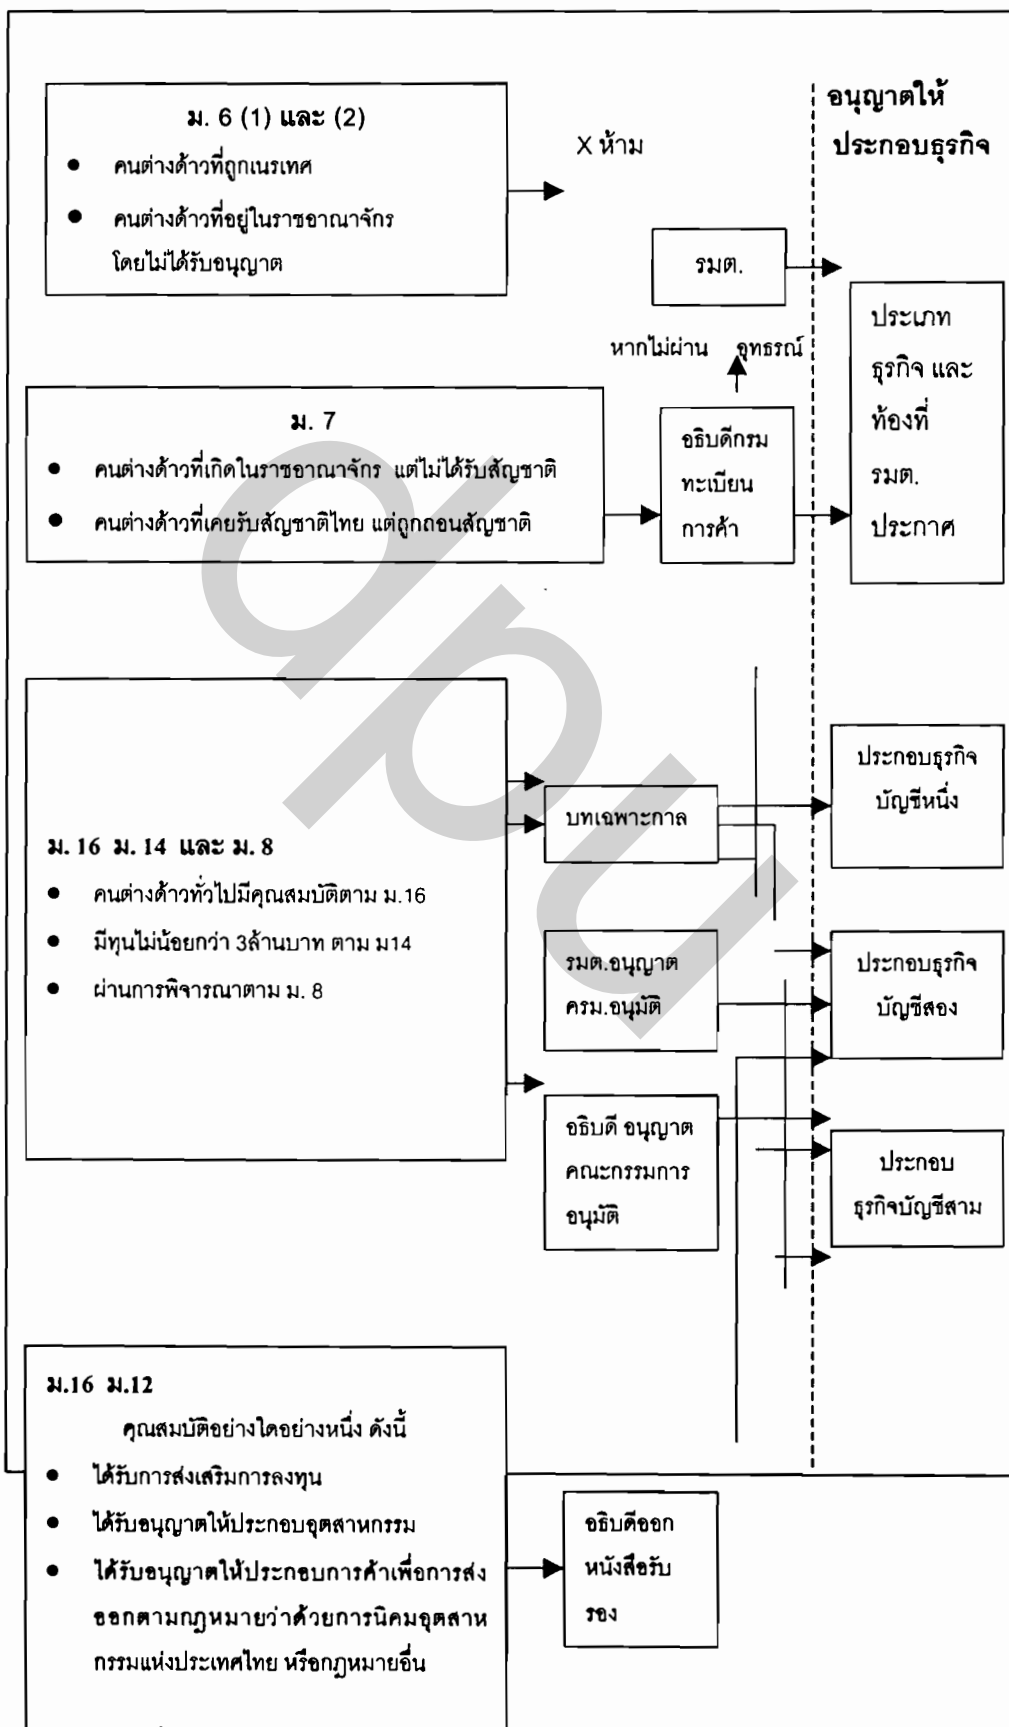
ม. 6 (1) และ (2)

- คนต่างด้าวที่ถูกเนรเทศ
- คนต่างด้าวที่อยู่ในราชอาณาจักร โดยไม่ได้รับอนุญาต

X ห้าม

อนุญาตให้ประกอบธุรกิจ

รมต.

หากไม่ผ่าน อุทธรณ์

ม. 7

- คนต่างด้าวที่เกิดในราชอาณาจักร แต่ไม่ได้รับสัญชาติ
- คนต่างด้าวที่เคยรับสัญชาติไทย แต่ถูกถอนสัญชาติ

อธิบดีกรมทะเบียนการค้า

ประเภทธุรกิจ และท้องที่ รมต. ประกาศ

ม. 16 ม. 14 และ ม. 8

- คนต่างด้าวทั่วไปมีคุณสมบัติตาม ม.16
- มีทุนไม่น้อยกว่า 3ล้านบาท ตาม ม14
- ผ่านการพิจารณาตาม ม. 8

บทเฉพาะกาล

ประกอบธุรกิจบัญชีหนึ่ง

รมต.อนุญาต ครม.อนุมัติ

ประกอบธุรกิจบัญชีสอง

อธิบดี อนุญาต คณะกรรมการอนุมัติ

ประกอบธุรกิจบัญชีสาม

ม.16 ม.12

คุณสมบัติอย่างใดอย่างหนึ่ง ดังนี้

- ได้รับการส่งเสริมการลงทุน
- ได้รับอนุญาตให้ประกอบอุตสาหกรรม
- ได้รับอนุญาตให้ประกอบการค้าเพื่อการส่งออกตามกฎหมายว่าด้วยการนิคมอุตสาหกรรมแห่งประเทศไทย หรือกฎหมายอื่น

อธิบดีออกหนังสือรับรอง